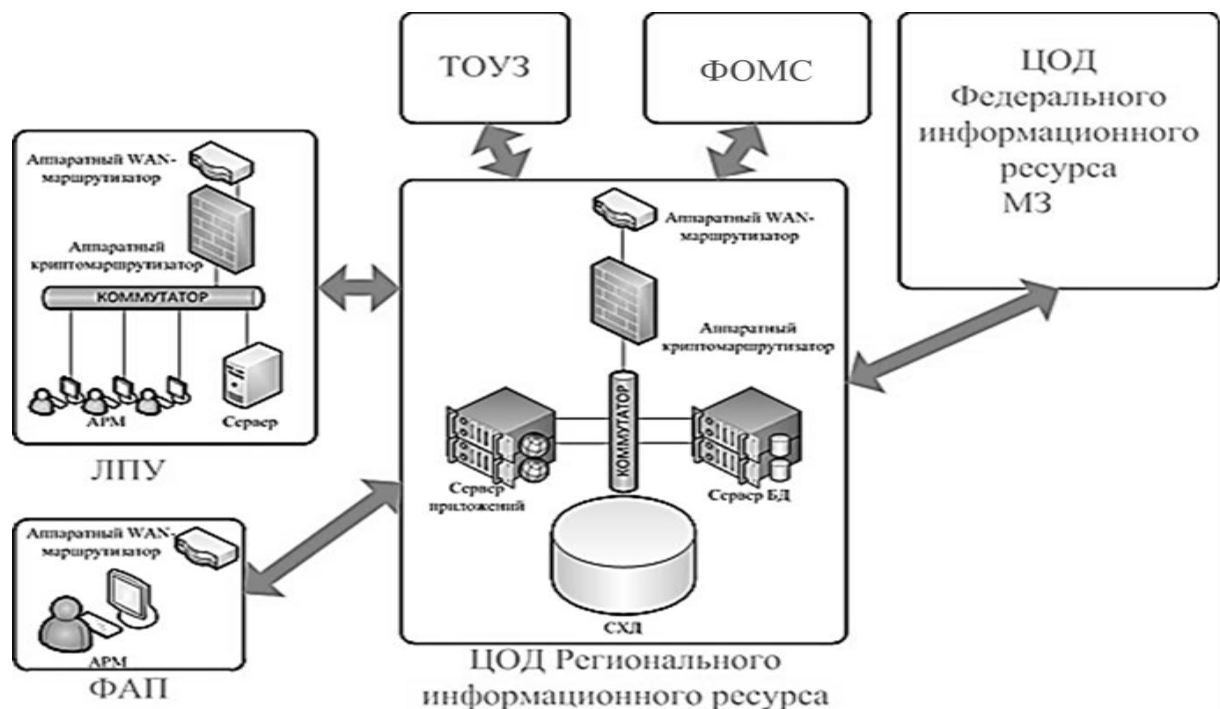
ТОУЗ

ФОМС

ЦОД Федерального информационного ресурса МЗ

Аппаратный WAN-маршрутизатор

Аппаратный криптомаршрутизатор

КОММУТАТОР

АРМ

Сервер

ЛПУ

Аппаратный WAN-маршрутизатор

Аппаратный криптомаршрутизатор

КОММУТАТОР

Сервер приложений

Сервер БД

СХД

ЦОД Регионального информационного ресурса

Аппаратный WAN-маршрутизатор

АРМ

ФАП